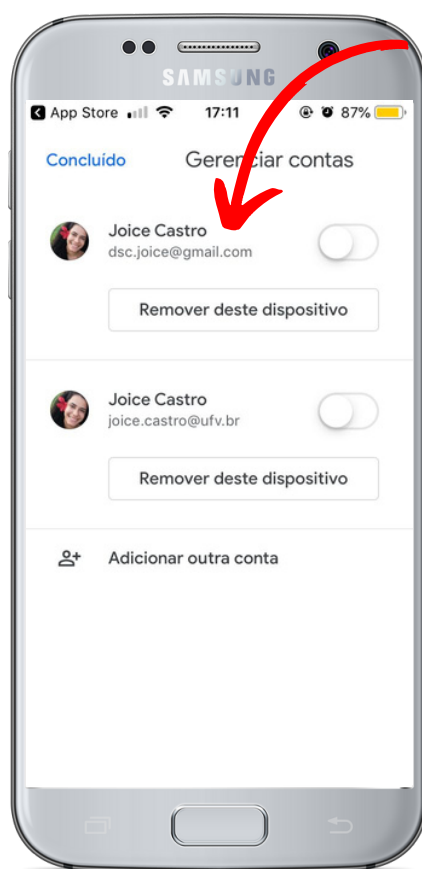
SAMSUNG

App Store 17:11 87%

Concluído Gerenciar contas

Joice Castro
dsc.joice@gmail.com

Remover deste dispositivo

Joice Castro
joice.castro@ufv.br

Remover deste dispositivo

Adicionar outra conta